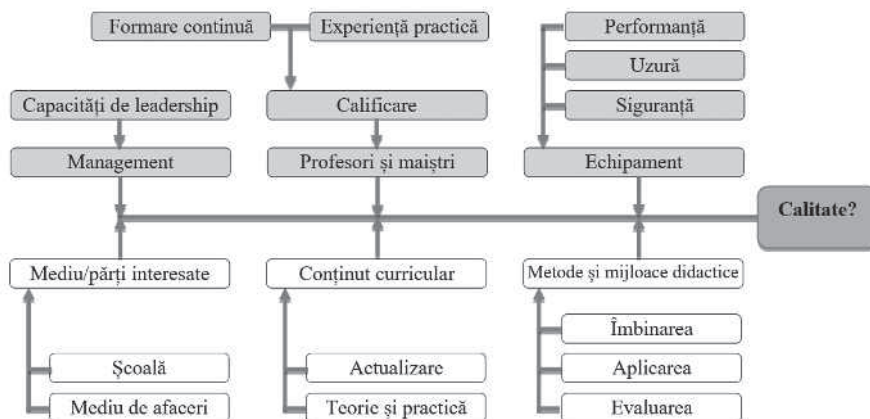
Formare continuă
Experiență practică
Performanță
Uzură
Siguranță
Capacități de leadership
Calificare
Management
Profesori și maiștri
Echipament
Calitate?
Mediu/părți interesate
Conținut curricular
Metode și mijloace didactice
Îmbinarea
Aplicarea
Evaluarea
Școală
Mediu de afaceri
Actualizare
Teorie și practică